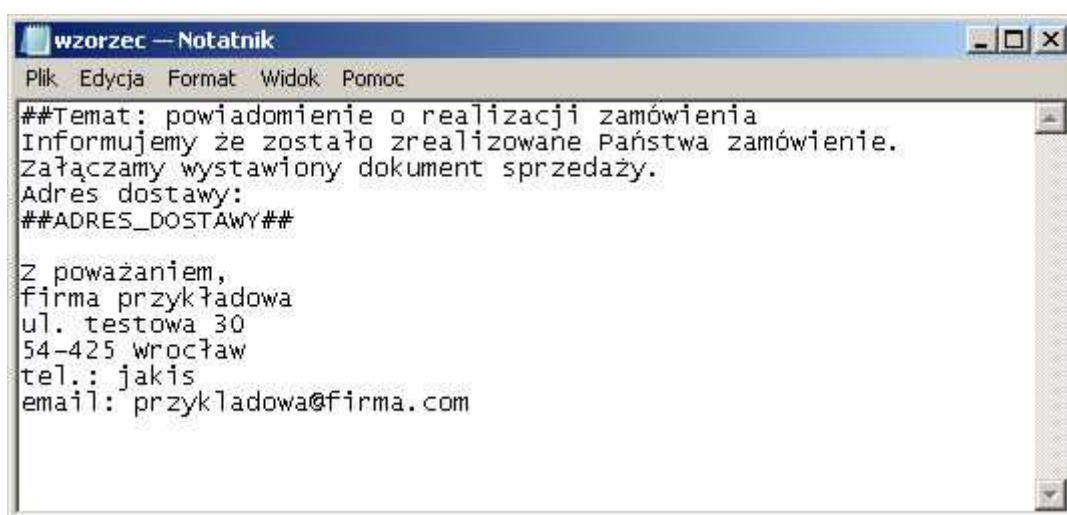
wzorzec — Notatnik

Plik Edycja Format Widok Pomoc

##Temat: powiadomienie o realizacji zamówienia
Informujemy że zostało zrealizowane Państwa zamówienie.
Załączamy wystawiony dokument sprzedaży.
Adres dostawy:
##ADRES_DOSTAWY##

Z poważaniem,
firma przykładowa
ul. testowa 30
54-425 Wrocław
tel.: jakis
email: przykladowa@firma.com